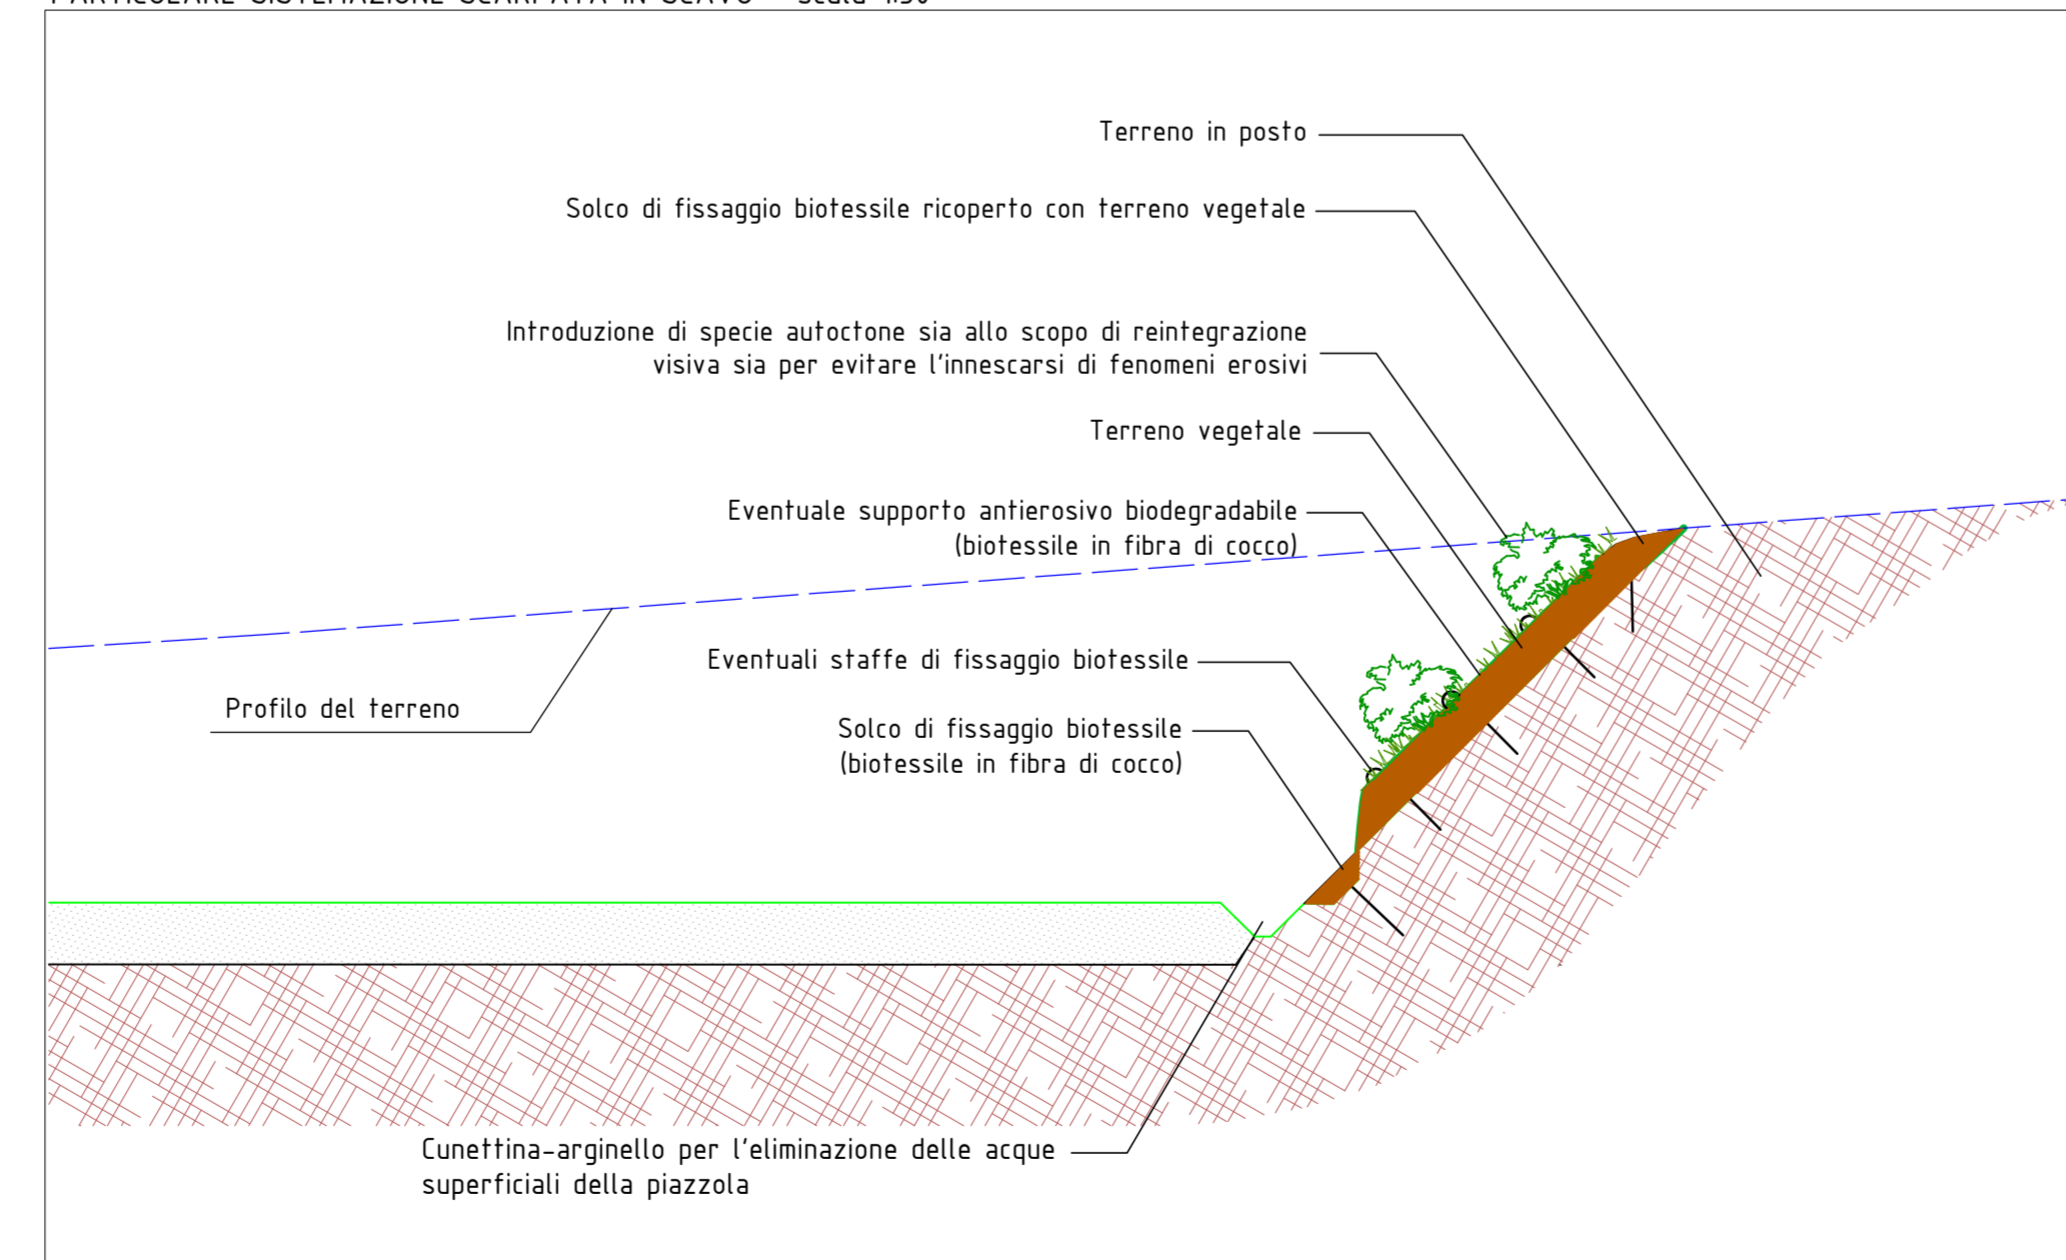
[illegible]

Terreno in posto

Solco di fissaggio biotessile ricoperto con terreno vegetale

Introduzione di specie autoctone sia allo scopo di reintegrazione visiva sia per evitare l'innescarsi di fenomeni erosivi

Terreno vegetale

Eventuale supporto antierosivo biodegradabile (biotessile in fibra di cocco)

Eventuali staffe di fissaggio biotessile

Solco di fissaggio biotessile (biotessile in fibra di cocco)

Profilo del terreno

Cunettina-arginello per l'eliminazione delle acque superficiali della piazzola